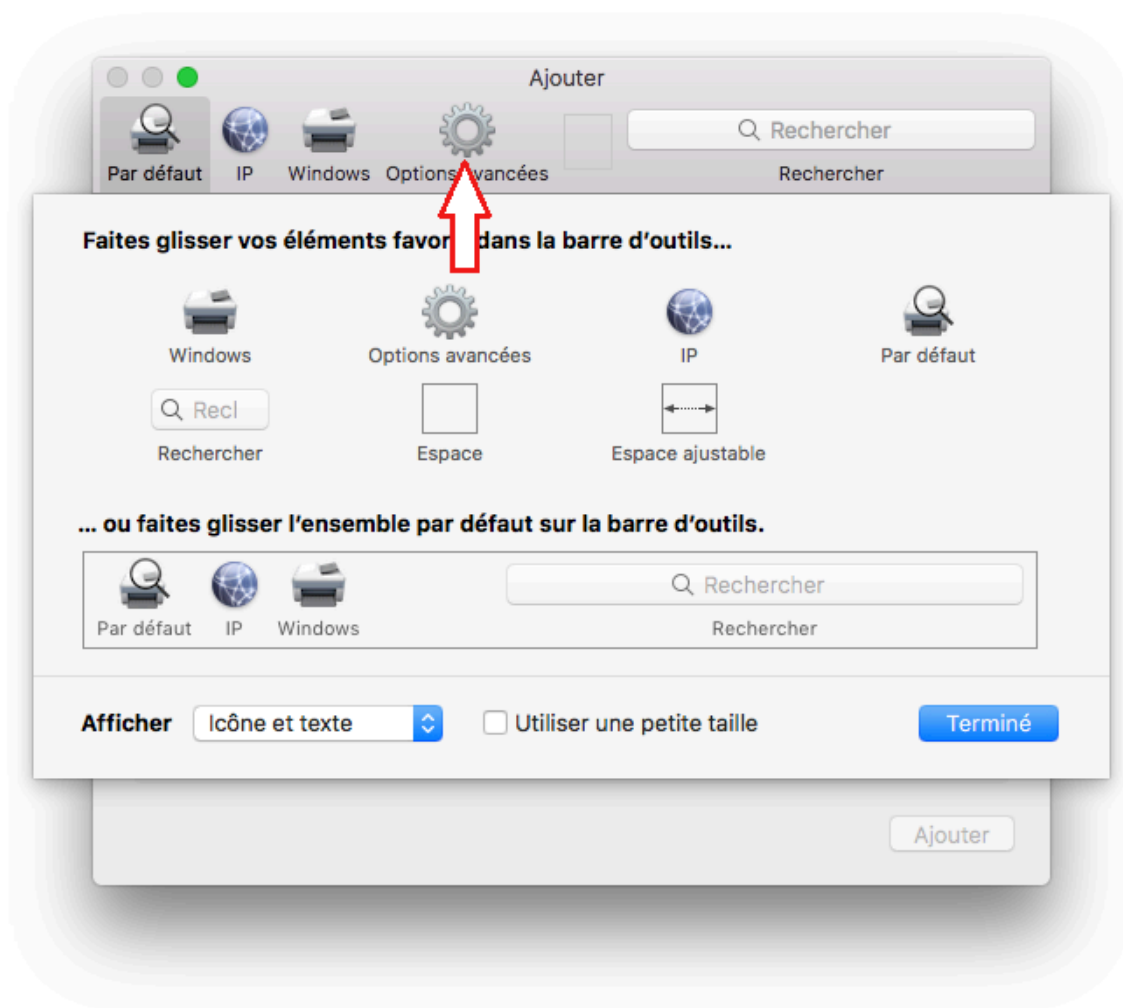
Ajouter

Par défaut IP Windows Options avancées

Rechercher

Rechercher

Faites glisser vos éléments favor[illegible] dans la barre d'outils…

Windows Options avancées IP Par défaut

Recl

Rechercher Espace Espace ajustable

… ou faites glisser l'ensemble par défaut sur la barre d'outils.

Par défaut IP Windows

Rechercher

Rechercher

Afficher Icône et texte

Utiliser une petite taille

Terminé

Ajouter